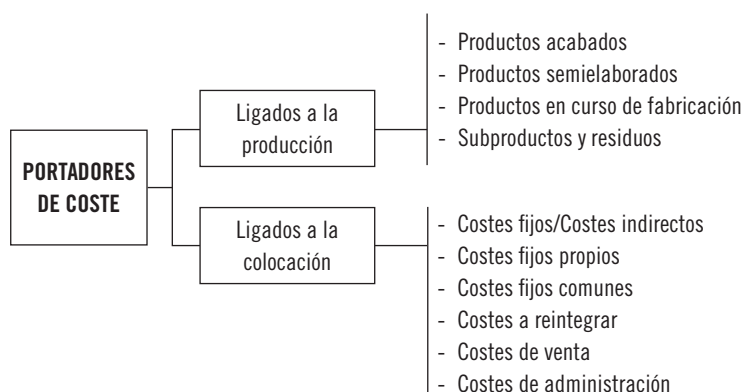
PORTADORES DE COSTE

Ligados a la producción

- Productos acabados
- Productos semielaborados
- Productos en curso de fabricación
- Subproductos y residuos

Ligados a la colocación

- Costes fijos/Costes indirectos
- Costes fijos propios
- Costes fijos comunes
- Costes a reintegrar
- Costes de venta
- Costes de administración